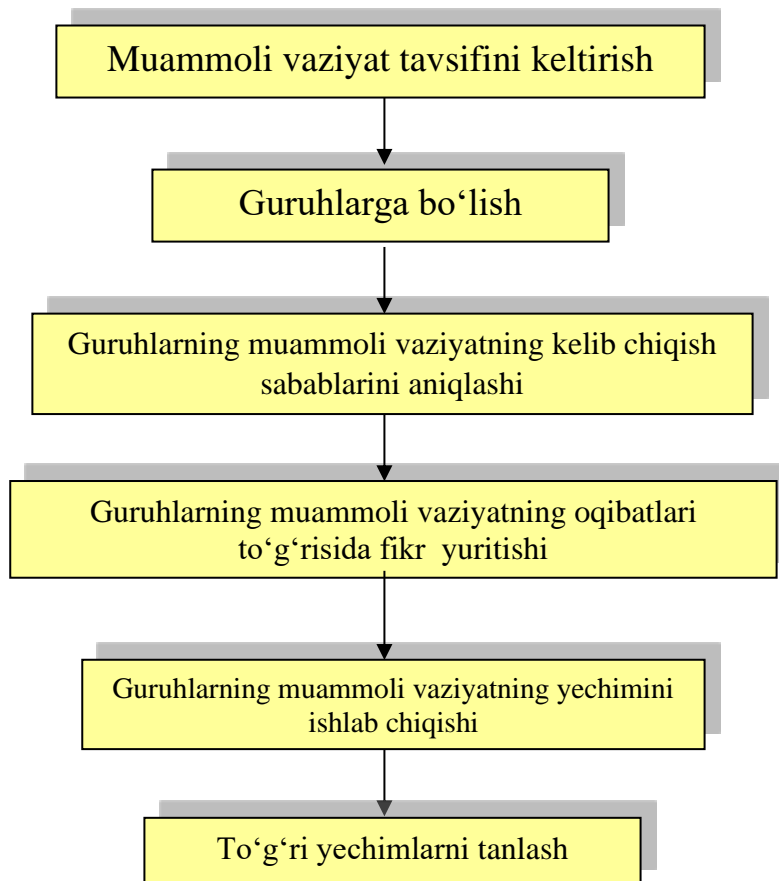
Muammoli vaziyat tavsifini keltirish

Guruhlarga bo‘lish

Guruhlarning muammoli vaziyatning kelib chiqish sabablarini aniqlashi

Guruhlarning muammoli vaziyatning oqibatlari to‘g‘risida fikr yuritishi

Guruhlarning muammoli vaziyatning yechimini ishlab chiqishi

To‘g‘ri yechimlarni tanlash